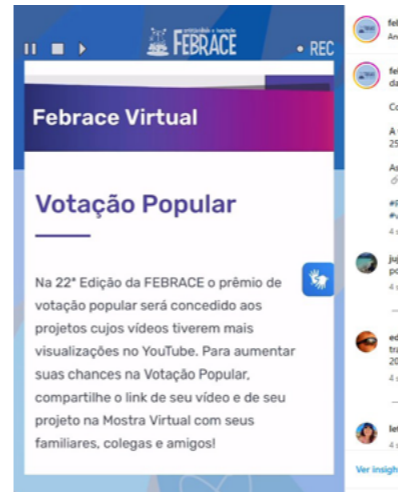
• REC

FEBRACE

Febrace Virtual

Votação Popular

Na 22ª Edição da FEBRACE o prêmio de votação popular será concedido aos projetos cujos vídeos tiverem mais visualizações no YouTube. Para aumentar suas chances na Votação Popular, compartilhe o link de seu vídeo e de seu projeto na Mostra Virtual com seus familiares, colegas e amigos!

fe
An

fe
da

Co

A
25

An

#
#

ju
po

ed
tra
20

Ver insigh